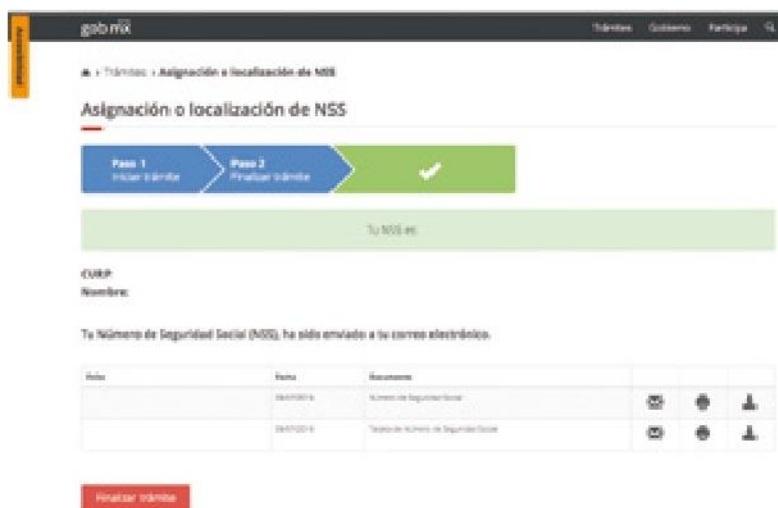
Accesibilidad

gob mx

Trámites Gobierno Participa

Trámites › Asignación o localización de NSS

Asignación o localización de NSS

Paso 1
Iniciar trámite

Paso 2
Finalizar trámite

Tu NSS es:

CURP:
Nombre:

Tu Número de Seguridad Social (NSS), ha sido enviado a tu correo electrónico.

| Folio | Fecha | Documento | | | |
|---|---|---|---|---|---|
| | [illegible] | Número de Seguridad Social | | | |
| | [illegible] | Tarjeta de Número de Seguridad Social | | | |

Finalizar trámite